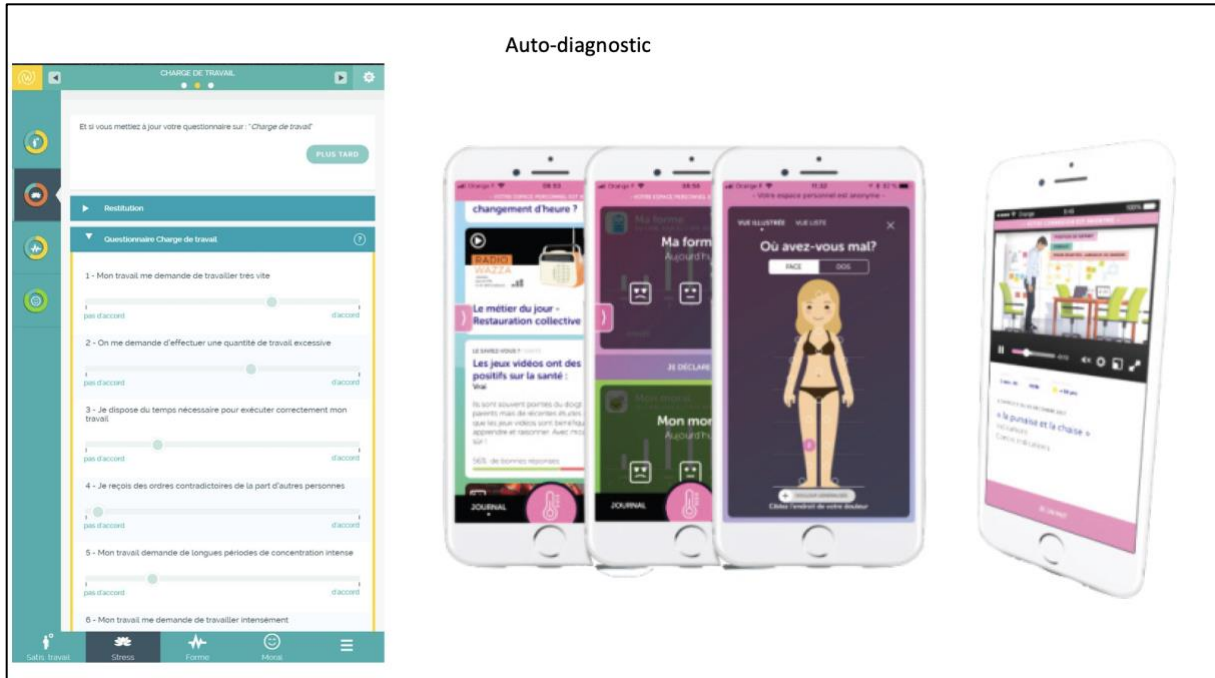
Auto-diagnostic

CHARGE DE TRAVAIL

Et si vous mettiez à jour votre questionnaire sur : "Charge de travail"

PLUS TARD

Restitution

Questionnaire Charge de travail

1 - Mon travail me demande de travailler très vite

pas d'accord d'accord

2 - On me demande d'effectuer une quantité de travail excessive

pas d'accord d'accord

3 - Je dispose du temps nécessaire pour exécuter correctement mon travail

pas d'accord d'accord

4 - Je reçois des ordres contradictoires de la part d'autres personnes

pas d'accord d'accord

5 - Mon travail demande de longues périodes de concentration intense

pas d'accord d'accord

6 - Mon travail me demande de travailler intensément

Satis. travail Stress Forme Moral

changement d'heure ?

RADIO WAZZA

Le métier du jour - Restauration collective

LE SAVIEZ-VOUS ?

Les jeux vidéos ont des positifs sur la santé :

Vrai

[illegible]

JOURNAL

Ma forme

Aujourd'hui

JE DÉCLARE

Mon moral

Aujourd'hui

JOURNAL

VUE ILLUSTRÉE VUE LISTE

Où avez-vous mal?

FACE DOS

Ciblez l'endroit de votre douleur

« le punaise et la chaise »

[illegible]